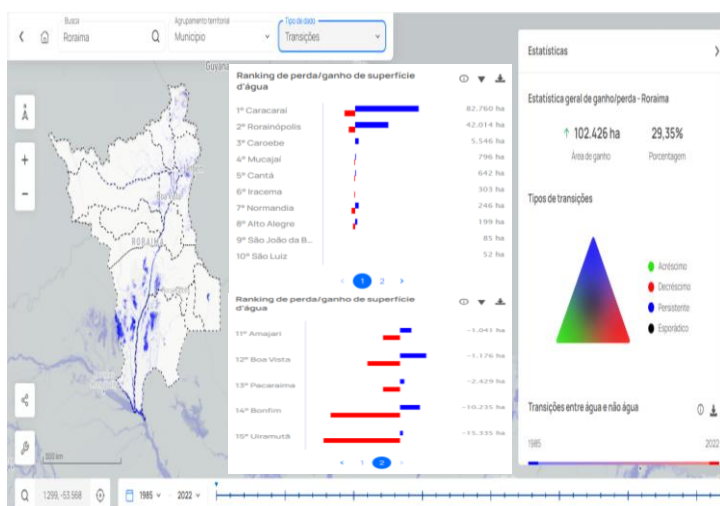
Busca
Roraima
Agrupamento territorial
Município
Tipo de dado
Transições

Guyana
RORAIMA
300 km

Ranking de perda/ganho de superfície d'água

| | |
|---|---|
| 1º Caracaraí | 82.760 ha |
| 2º Rorainópolis | 42.014 ha |
| 3º Caroebe | 5.546 ha |
| 4º Mucajaí | 796 ha |
| 5º Cantá | 642 ha |
| 6º Iracema | 303 ha |
| 7º Normandia | 246 ha |
| 8º Alto Alegre | 199 ha |
| 9º São João da B... | 85 ha |
| 10º São Luiz | 52 ha |

‹ 1 2 ›

Ranking de perda/ganho de superfície d'água

| | |
|---|---|
| 11º Amajari | −1.041 ha |
| 12º Boa Vista | −1.176 ha |
| 13º Pacaraima | −2.429 ha |
| 14º Bonfim | −10.235 ha |
| 15º Uiramutã | −15.335 ha |

‹ 1 2 ›

Estatísticas

Estatística geral de ganho/perda - Roraima

↑ 102.426 ha
Área de ganho
29,35%
Porcentagem

Tipos de transições

Acréscimo
Decréscimo
Persistente
Esporádico

Transições entre água e não água

1985
2022

1299, -53.568
1985
2022